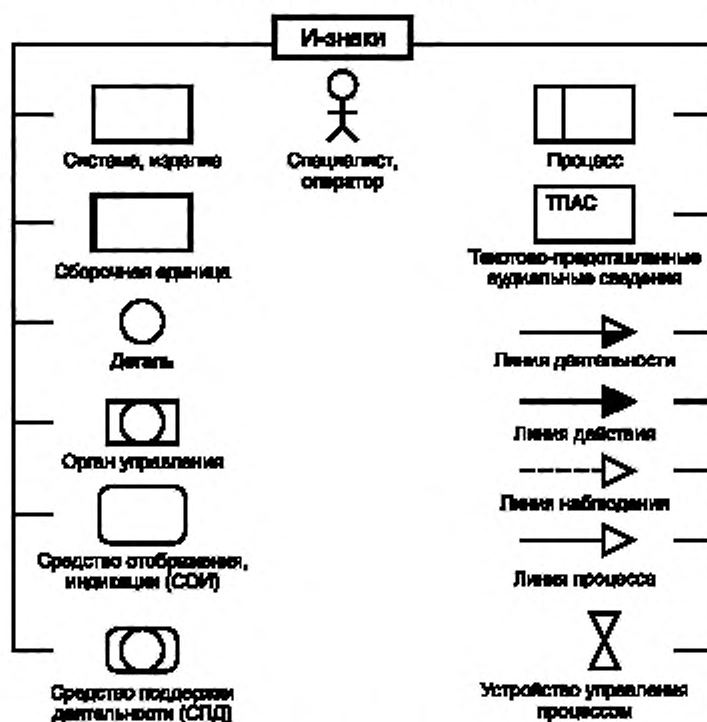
И-знаки

Система, изделие

Специалист, оператор

Процесс

ТПАС

Сборочная единица

Текстово-представленные аудиальные сведения

Деталь

Линия деятельности

Линия действия

Орган управления

Линия наблюдения

Средство отображения, индикации (СОИ)

Линия процесса

Средство поддержки деятельности (СПД)

Устройство управления процессом